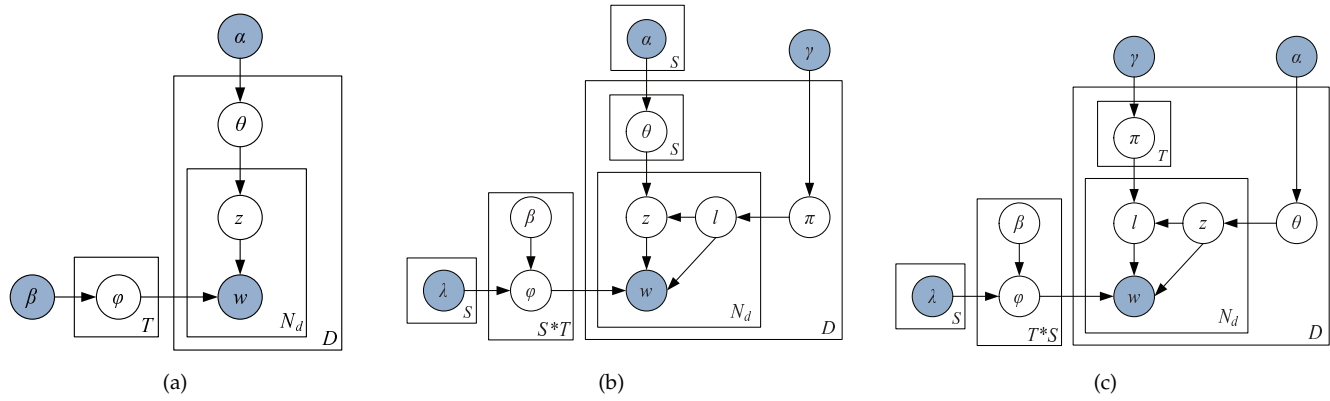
$\alpha$
$\theta$
$z$
$\beta$
$\varphi$
$w$
$T$
$N_d$
$D$
(a)

$\alpha$
$S$
$\gamma$
$\theta$
$S$
$\beta$
$z$
$l$
$\pi$
$\lambda$
$S$
$\varphi$
$w$
$N_d$
$S*T$
$D$
(b)

$\gamma$
$\alpha$
$\pi$
$T$
$\beta$
$l$
$z$
$\theta$
$\lambda$
$S$
$\varphi$
$w$
$N_d$
$T*S$
$D$
(c)